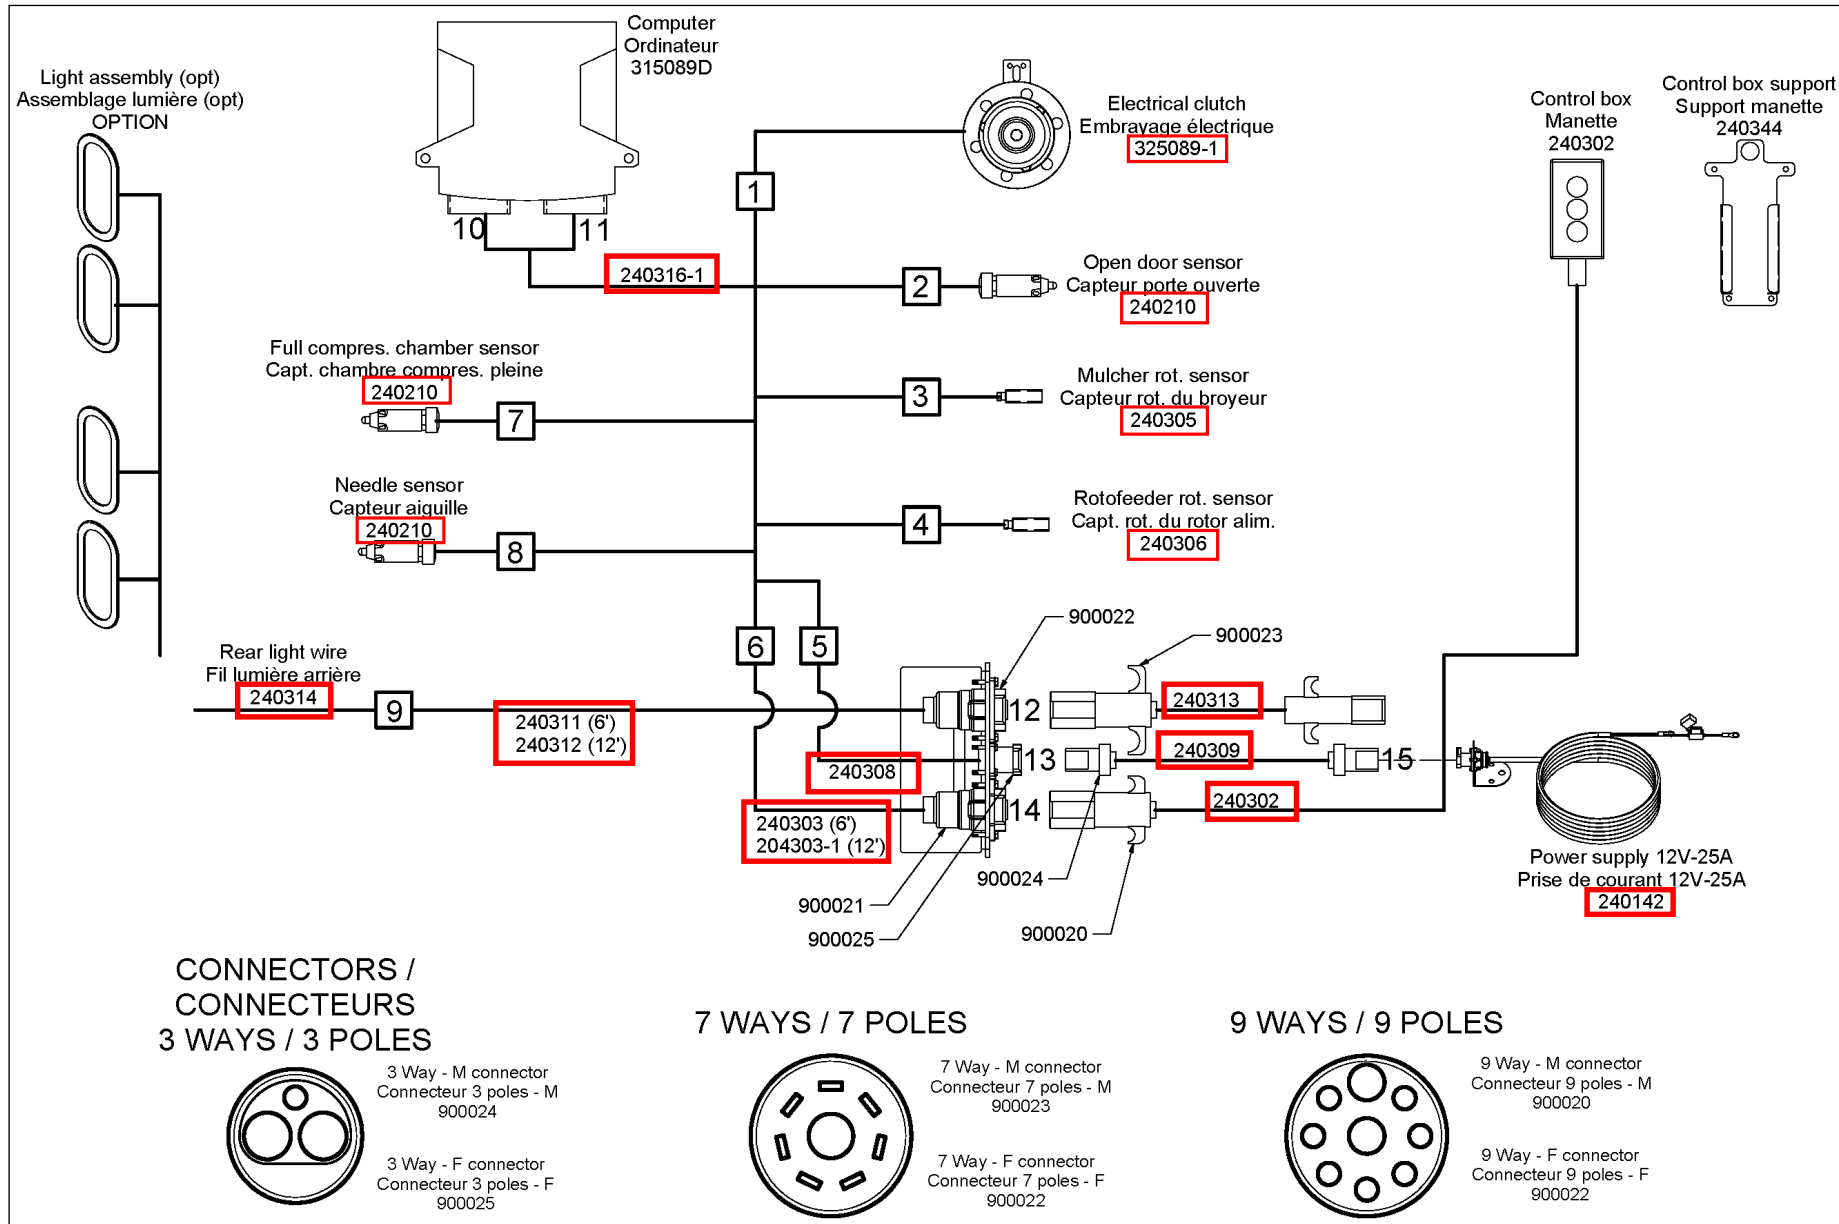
Light assembly (opt)
Assemblage lumière (opt)
OPTION

Computer
Ordinateur
315089D

10
11

240316-1

1

Electrical clutch
Embrayage électrique
325089-1

Control box
Manette
240302

Control box support
Support manette
240344

2

Open door sensor
Capteur porte ouverte
240210

Full compres. chamber sensor
Capt. chambre compres. pleine
240210

7

3

Mulcher rot. sensor
Capteur rot. du broyeur
240305

Needle sensor
Capteur aiguille
240210

8

4

Rotofeeder rot. sensor
Capt. rot. du rotor alim.
240306

6
5

900022
900023

Rear light wire
Fil lumière arrière
240314

9

240311 (6')
240312 (12')

12
240313

13
240309
15

240308

14
240302

240303 (6')
204303-1 (12')

900024
900021
900025
900020

Power supply 12V-25A
Prise de courant 12V-25A
240142

CONNECTORS /
CONNECTEURS
3 WAYS / 3 POLES

3 Way - M connector
Connecteur 3 poles - M
900024

3 Way - F connector
Connecteur 3 poles - F
900025

7 WAYS / 7 POLES

7 Way - M connector
Connecteur 7 poles - M
900023

7 Way - F connector
Connecteur 7 poles - F
900022

9 WAYS / 9 POLES

9 Way - M connector
Connecteur 9 poles - M
900020

9 Way - F connector
Connecteur 9 poles - F
900022